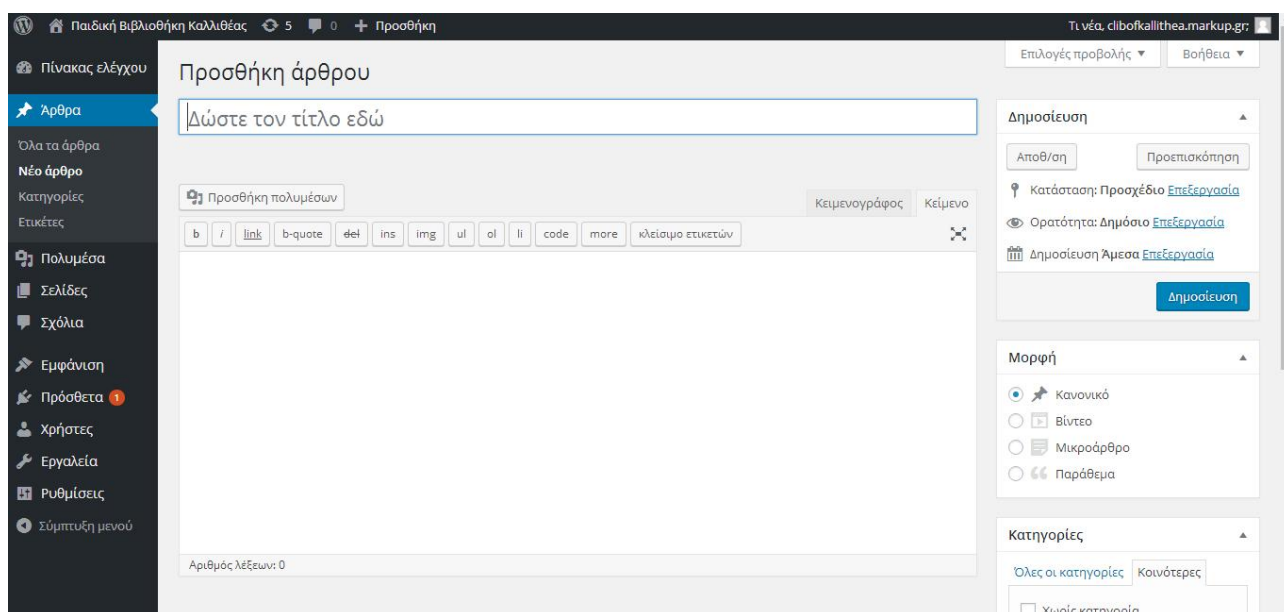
Παιδική Βιβλιοθήκη Καλλιθέας 5 0 + Προσθήκη

Τι νέα, clibofkallithea.markup.gr;

Πίνακας ελέγχου

Άρθρα

Όλα τα άρθρα

Νέο άρθρο

Κατηγορίες

Ετικέτες

Πολυμέσα

Σελίδες

Σχόλια

Εμφάνιση

Πρόσθετα 1

Χρήστες

Εργαλεία

Ρυθμίσεις

Σύμπτυξη μενού

Προσθήκη άρθρου

Επιλογές προβολής ▼

Βοήθεια ▼

Δώστε τον τίτλο εδώ

Προσθήκη πολυμέσων

Κειμενογράφος

Κείμενο

b | i | link | b-quote | del | ins | img | ul | ol | li | code | more | κλείσιμο ετικετών

Αριθμός λέξεων: 0

Δημοσίευση

Αποθ/ση

Προεπισκόπηση

Κατάσταση: Προσχέδιο Επεξεργασία

Ορατότητα: Δημόσιο Επεξεργασία

Δημοσίευση Άμεσα Επεξεργασία

Δημοσίευση

Μορφή

Κανονικό

Βίντεο

Μικροάρθρο

Παράθεμα

Κατηγορίες

Όλες οι κατηγορίες

Κοινότερες

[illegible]